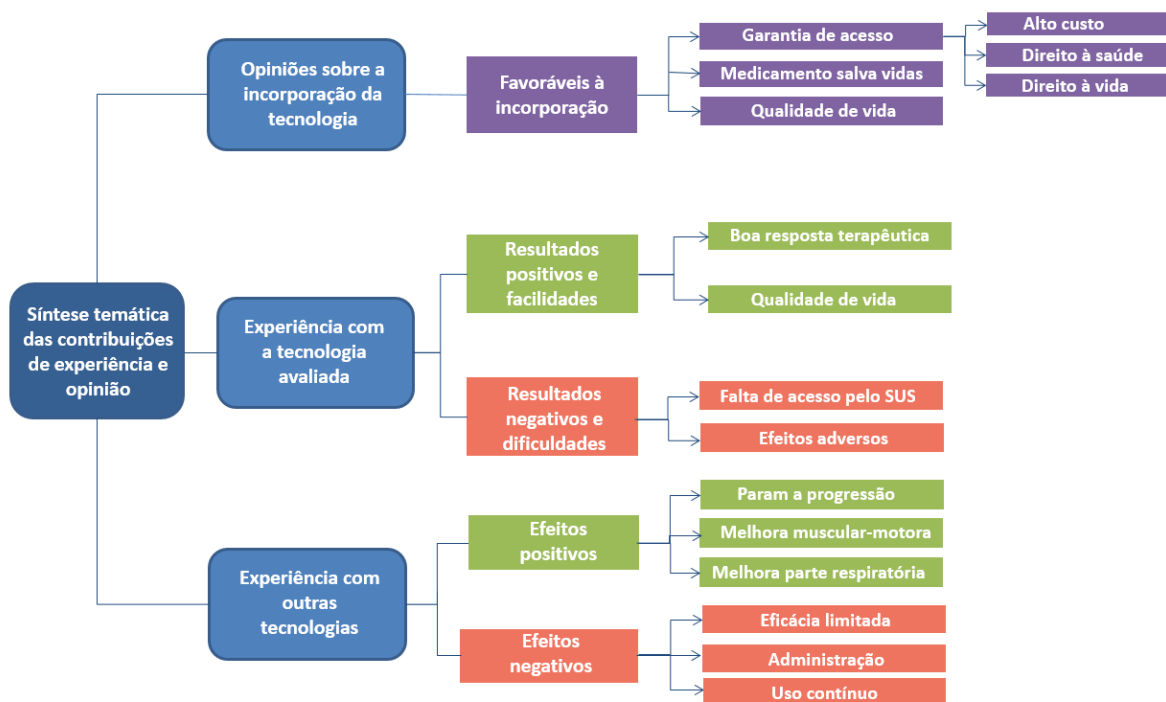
Síntese temática das contribuições de experiência e opinião

Opiniões sobre a incorporação da tecnologia

Favoráveis à incorporação

Garantia de acesso

Alto custo

Direito à saúde

Direito à vida

Medicamento salva vidas

Qualidade de vida

Experiência com a tecnologia avaliada

Resultados positivos e facilidades

Boa resposta terapêutica

Qualidade de vida

Resultados negativos e dificuldades

Falta de acesso pelo SUS

Efeitos adversos

Experiência com outras tecnologias

Efeitos positivos

Param a progressão

Melhora muscular-motora

Melhora parte respiratória

Efeitos negativos

Eficácia limitada

Administração

Uso contínuo